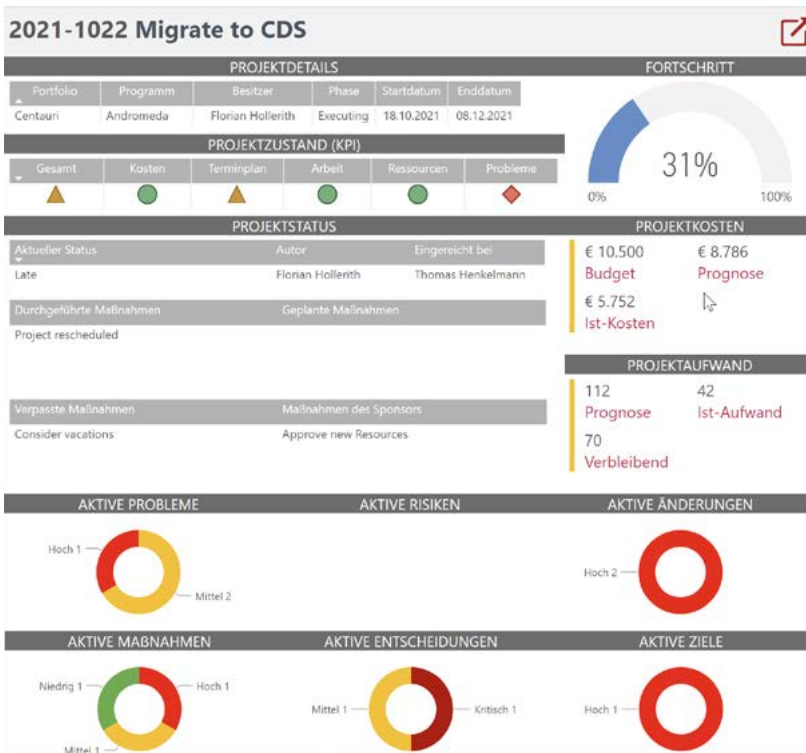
2021-1022 Migrate to CDS

PROJEKTDETAILS

| Portfolio | Programm | Besitzer | Phase | Startdatum | Enddatum |
|---|---|---|---|---|---|
| Centauri | Andromeda | Florian Hollerith | Executing | 18.10.2021 | 08.12.2021 |

PROJEKTZUSTAND (KPI)

| Gesamt | Kosten | Terminplan | Arbeit | Ressourcen | Probleme |
|---|---|---|---|---|---|

FORTSCHRITT

31%

0%

100%

PROJEKTSTATUS

| Aktueller Status | Autor | Eingereicht bei |
|---|---|---|
| Late | Florian Hollerith | Thomas Henkelmann |

| Durchgeführte Maßnahmen | Geplante Maßnahmen |
|---|---|
| Project rescheduled | |

| Verpasste Maßnahmen | Maßnahmen des Sponsors |
|---|---|
| Consider vacations | Approve new Resources |

PROJEKTKOSTEN

€ 10.500
Budget

€ 8.786
Prognose

€ 5.752
Ist-Kosten

PROJEKTAUFWAND

112
Prognose

42
Ist-Aufwand

70
Verbleibend

AKTIVE PROBLEME

Hoch 1

Mittel 2

AKTIVE RISIKEN

AKTIVE ÄNDERUNGEN

Hoch 2

AKTIVE MAßNAHMEN

Niedrig 1

Hoch 1

Mittel 1

AKTIVE ENTSCHEIDUNGEN

Mittel 1

Kritisch 1

AKTIVE ZIELE

Hoch 1